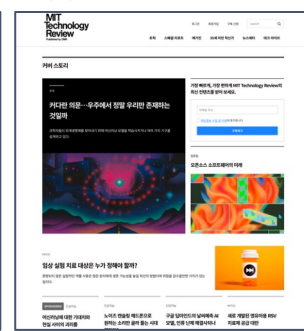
MIT Technology Review

커버 스토리

커다란 의문…우주에서 정말 우리만 존재하는 것일까

가장 빠르게, 가장 정확히 MIT Technology Review의 최신 인사이트를 받아 보세요.

오픈소스 소프트웨어의 미래

임상 실험 치료 대상은 누가 정해야 할까?

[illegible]